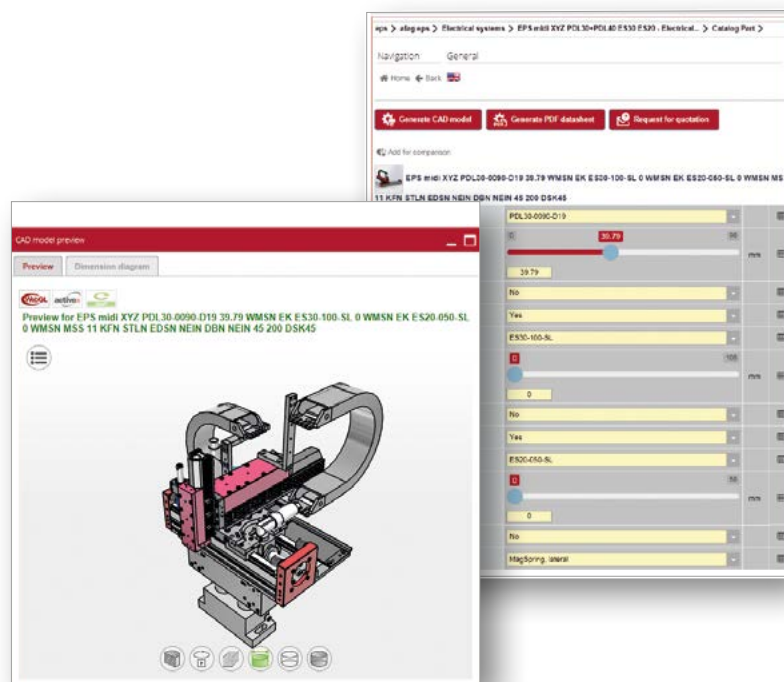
eps > afag eps > Electrical systems > EPS midi XYZ PDL30+PDL40 ES30 ES20 - Electrical... > Catalog Part >

Navigation General

Home Back

Generate CAD model
Generate PDF datasheet
Request for quotation

Add for comparison

EPS midi XYZ PDL30-0090-D19 39.79 WMSN EK ES30-100-SL 0 WMSN EK ES20-050-SL 0 WMSN MS 11 KFN STLN EDSN NEIN DBN NEIN 45 200 DSK45

PDL30-0090-D19
0
39.79
90
mm
39.79
No
Yes
ES30-100-SL
0
100
mm
0
No
Yes
ES20-050-SL
0
50
mm
0
No
MagSpring, lateral

CAD model preview

Preview
Dimension diagram

WebGL activeX

Preview for EPS midi XYZ PDL30-0090-D19 39.79 WMSN EK ES30-100-SL 0 WMSN EK ES20-050-SL 0 WMSN MSS 11 KFN STLN EDSN NEIN DBN NEIN 45 200 DSK45